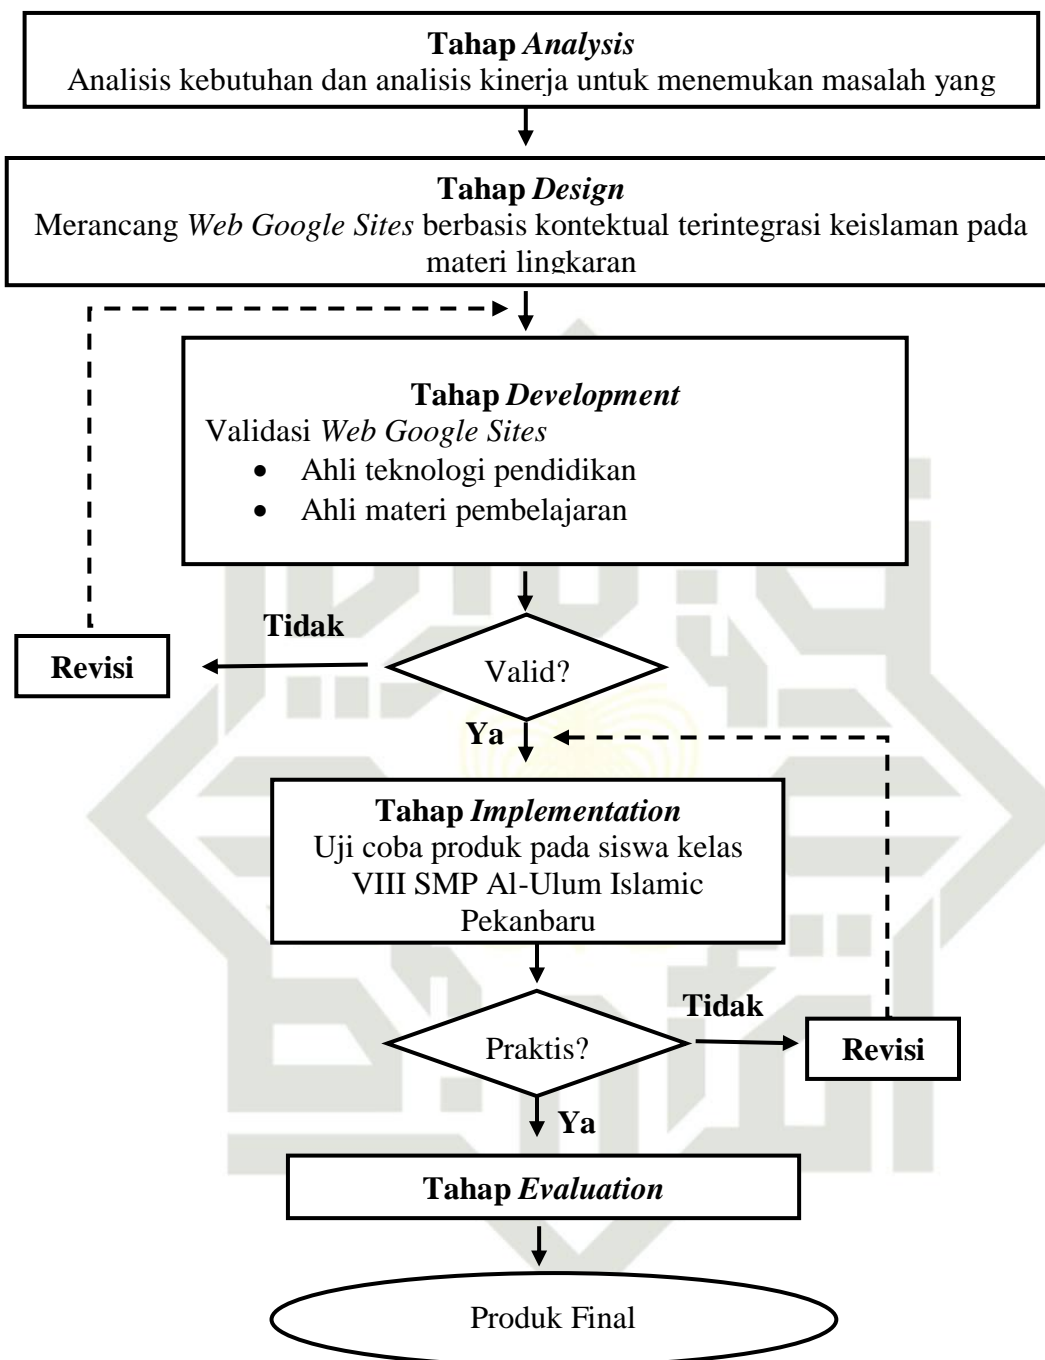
**Tahap *Analysis***
Analisis kebutuhan dan analisis kinerja untuk menemukan masalah yang

**Tahap *Design***
Merancang *Web Google Sites* berbasis kontektual terintegrasi keislaman pada materi lingkaran

**Tahap *Development***
Validasi *Web Google Sites*
- Ahli teknologi pendidikan
- Ahli materi pembelajaran

Tidak

Revisi

Valid?

Ya

**Tahap *Implementation***
Uji coba produk pada siswa kelas VIII SMP Al-Ulum Islamic Pekanbaru

Tidak

Praktis?

Revisi

Ya

**Tahap *Evaluation***

Produk Final